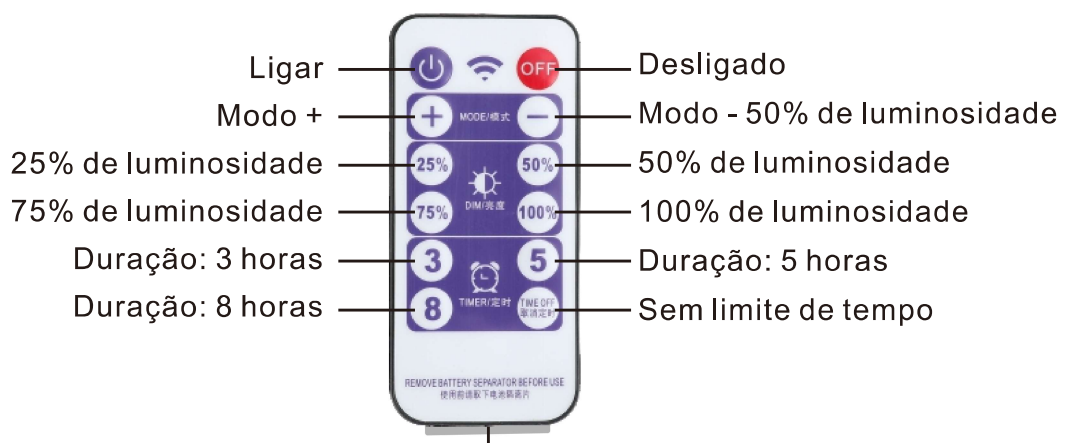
Ligar

OFF

Desligado

Modo +

+

MODE/模式

−

Modo - 50% de luminosidade

25% de luminosidade

25%

50%

50% de luminosidade

75% de luminosidade

75%

DIM/亮度

100%

100% de luminosidade

Duração: 3 horas

3

5

Duração: 5 horas

Duração: 8 horas

8

TIMER/定时

TIME OFF 取消定时

Sem limite de tempo

REMOVE BATTERY SEPARATOR BEFORE USE
使用前请取下电池隔离片